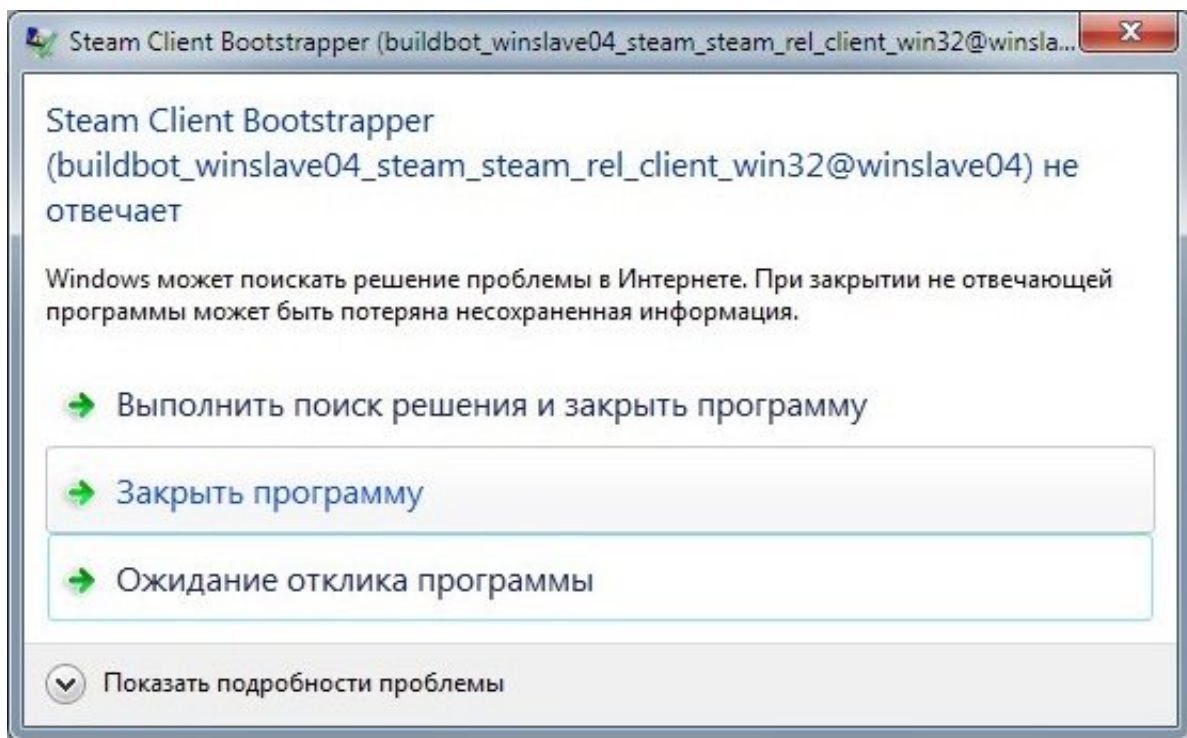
Steam Client Bootstrapper (buildbot_winslave04_steam_steam_rel_client_win32@winsla...

Steam Client Bootstrapper (buildbot_winslave04_steam_steam_rel_client_win32@winslave04) не отвечает

Windows может поискать решение проблемы в Интернете. При закрытии не отвечающей программы может быть потеряна несохраненная информация.

Выполнить поиск решения и закрыть программу

Закрыть программу

Ожидание отклика программы

Показать подробности проблемы